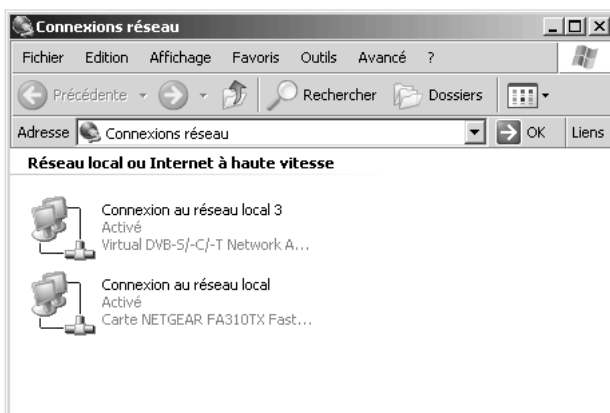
Connexions réseau

Fichier Edition Affichage Favoris Outils Avancé ?

Précédente Rechercher Dossiers

Adresse Connexions réseau OK Liens

Réseau local ou Internet à haute vitesse

Connexion au réseau local 3
Activé
Virtual DVB-S/-C/-T Network A...

Connexion au réseau local
Activé
Carte NETGEAR FA310TX Fast...